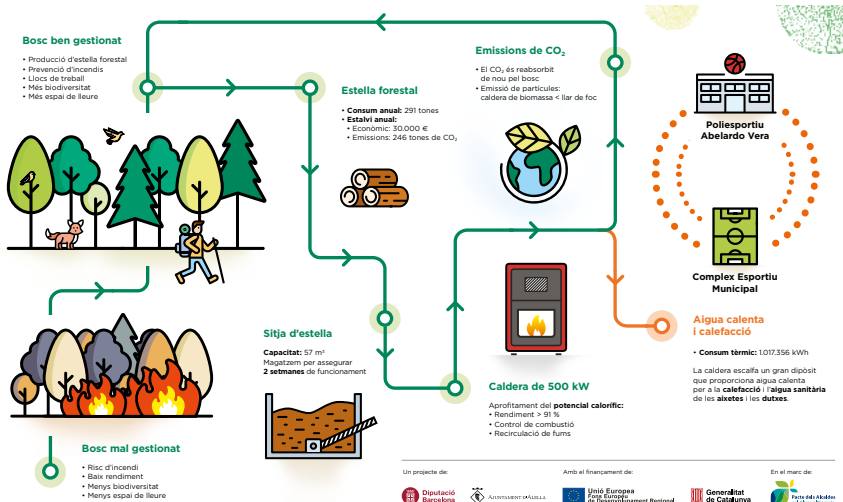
Bosc ben gestionat

• Producció d'estella forestal
• Prevenció d'incendis
• Llocs de treball
• Més biodiversitat
• Més espai de lleure

Estella forestal

• Consum anual: 291 tones
• Estalvi anual:
◦ Econòmic: 30.000 €
◦ Emissions: 246 tones de $CO_2$

Emissions de $CO_2$

• El $CO_2$ és reabsorbit de nou pel bosc
• Emissió de partícules: caldera de biomassa < llar de foc

Poliesportiu Abelardo Vera

Complex Esportiu Municipal

Sitja d'estella

Capacitat: 57 m³
Magatzem per assegurar 2 setmanes de funcionament

Caldera de 500 kW

Aprofitament del potencial calorífic:
• Rendiment > 91 %
• Control de combustió
• Recirculació de fums

Aigua calenta i calefacció

• Consum tèrmic: 1.017.356 kWh

La caldera escalfa un gran dipòsit que proporciona aigua calenta per a la calefacció i l'aigua sanitària de les aixetes i les dutxes.

Bosc mal gestionat

• Risc d'incendi
• Baix rendiment
• Menys biodiversitat
• Menys espai de lleure

Un projecte de:
Diputació Barcelona
Ajuntament d'Alella

Amb el finançament de:
Unió Europea Fons Europeu de Desenvolupament Regional
Generalitat de Catalunya

En el marc de:
Pacte dels Alcaldes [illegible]